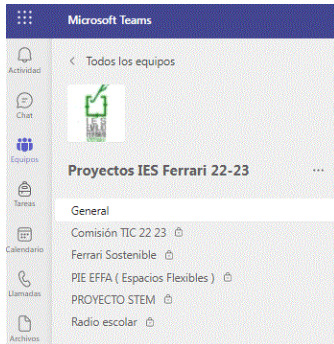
Microsoft Teams

Actividad

Chat

Equipos

Tareas

Calendario

Llamadas

Archivos

< Todos los equipos

I E S

Proyectos IES Ferrari 22-23

...

General

Comisión TIC 22 23

Ferrari Sostenible

PIE EFFA ( Espacios Flexibles )

PROYECTO STEM

Radio escolar